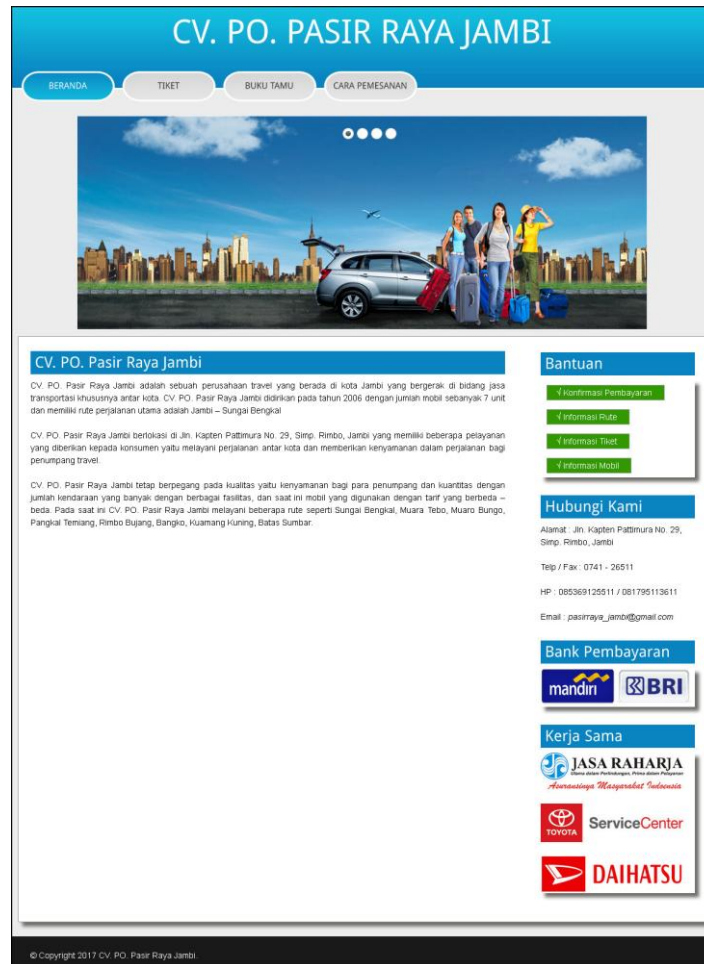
CV. PO. PASIR RAYA JAMBI

BERANDA
TIKET
BUKU TAMU
CARA PEMESANAN

CV. PO. Pasir Raya Jambi

CV. PO. Pasir Raya Jambi adalah sebuah perusahaan travel yang berada di kota Jambi yang bergerak di bidang jasa transportasi khususnya antar kota. CV. PO. Pasir Raya Jambi didirikan pada tahun 2006 dengan jumlah mobil sebanyak 7 unit dan memiliki rute perjalanan utama adalah Jambi – Sungai Bengkal

CV. PO. Pasir Raya Jambi berlokasi di Jln. Kapten Pattimura No. 29, Simp. Rimbo, Jambi yang memiliki beberapa pelayanan yang diberikan kepada konsumen yaitu melayani perjalanan antar kota dan memberikan kenyamanan dalam perjalanan bagi penumpang travel.

CV. PO. Pasir Raya Jambi tetap berpegang pada kualitas yaitu kenyamanan bagi para penumpang dan kuantitas dengan jumlah kendaraan yang banyak dengan berbagai fasilitas, dan saat ini mobil yang digunakan dengan tarif yang berbeda – beda. Pada saat ini CV. PO. Pasir Raya Jambi melayani beberapa rute seperti Sungai Bengkal, Muara Tebo, Muaro Bungo, Pangkal Temiang, Rimbo Bujang, Bangko, Kuamang Kuning, Batas Sumbar.

Bantuan
√ Konfirmasi Pembayaran
√ Informasi Rute
√ Informasi Tiket
√ Informasi Mobil

Hubungi Kami
Alamat : Jln. Kapten Pattimura No. 29, Simp. Rimbo, Jambi

Telp / Fax : 0741 - 26511

HP : 085369125511 / 081795113611

Email : pasirraya_jambi@gmail.com

Bank Pembayaran
mandiri
BRI

Kerja Sama
JASA RAHARJA
Asuransinya Masyarakat Indonesia
TOYOTA
ServiceCenter
DAIHATSU

© Copyright 2017 CV. PO. Pasir Raya Jambi.